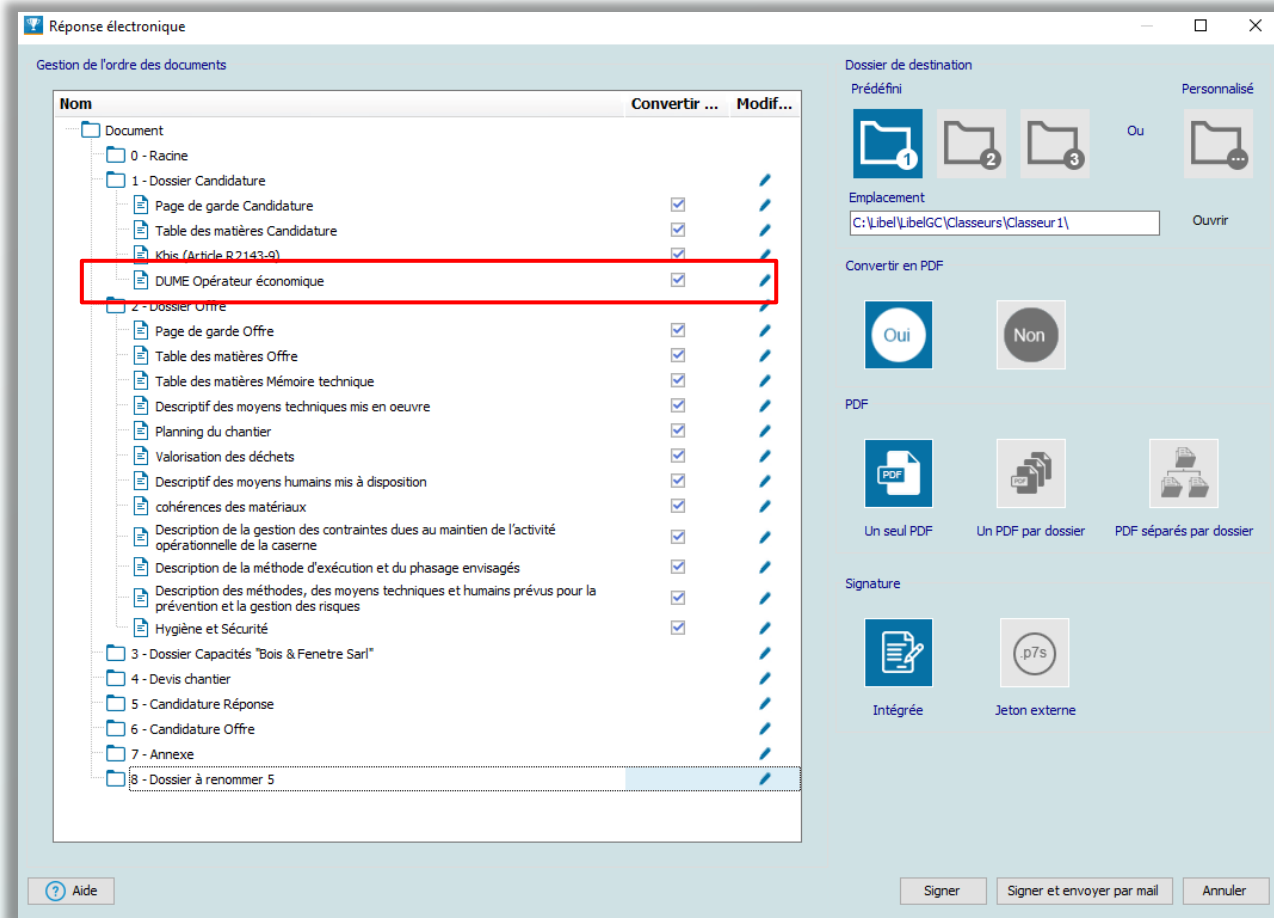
Réponse électronique

Gestion de l'ordre des documents

| Nom | Convertir ... | Modif... |
|---|---|---|
| Document | | |
| 0 - Racine | | |
| 1 - Dossier Candidature | | |
| Page de garde Candidature | ☑ | |
| Table des matières Candidature | ☑ | |
| Kbis (Article R2143-9) | ☑ | |
| DUME Opérateur économique | ☑ | |
| 2 - Dossier Offre | | |
| Page de garde Offre | ☑ | |
| Table des matières Offre | ☑ | |
| Table des matières Mémoire technique | ☑ | |
| Descriptif des moyens techniques mis en oeuvre | ☑ | |
| Planning du chantier | ☑ | |
| Valorisation des déchets | ☑ | |
| Descriptif des moyens humains mis à disposition | ☑ | |
| cohérences des matériaux | ☑ | |
| Description de la gestion des contraintes dues au maintien de l'activité opérationnelle de la caserne | ☑ | |
| Description de la méthode d'exécution et du phasage envisagés | ☑ | |
| Description des méthodes, des moyens techniques et humains prévus pour la prévention et la gestion des risques | ☑ | |
| Hygiène et Sécurité | ☑ | |
| 3 - Dossier Capacités "Bois & Fenetre Sarl" | | |
| 4 - Devis chantier | | |
| 5 - Candidature Réponse | | |
| 6 - Candidature Offre | | |
| 7 - Annexe | | |
| 8 - Dossier à renommer 5 | | |

Dossier de destination
Prédéfini
Personnalisé
1 2 3
Ou
Emplacement
C:\Libel\LibelGC\Classeurs\Classeur1\
Ouvrir

Convertir en PDF
Oui
Non

PDF
PDF
Un seul PDF
Un PDF par dossier
PDF séparés par dossier

Signature
.p7s
Intégrée
Jeton externe

Aide
Signer
Signer et envoyer par mail
Annuler